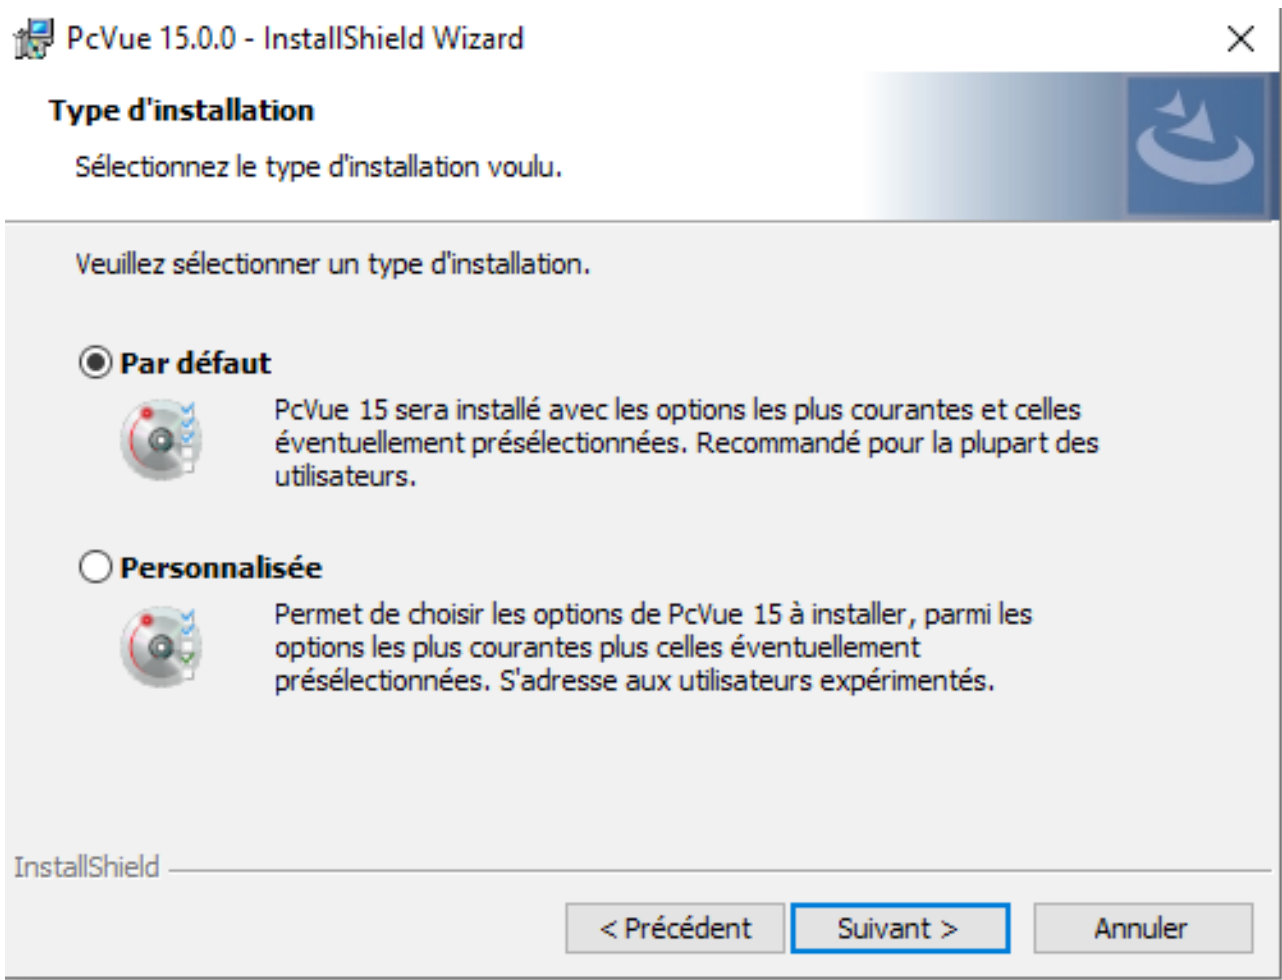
PcVue 15.0.0 - InstallShield Wizard

×

Type d'installation

Sélectionnez le type d'installation voulu.

Veuillez sélectionner un type d'installation.

Par défaut

PcVue 15 sera installé avec les options les plus courantes et celles éventuellement présélectionnées. Recommandé pour la plupart des utilisateurs.

Personnalisée

Permet de choisir les options de PcVue 15 à installer, parmi les options les plus courantes plus celles éventuellement présélectionnées. S'adresse aux utilisateurs expérimentés.

InstallShield

< Précédent

Suivant >

Annuler